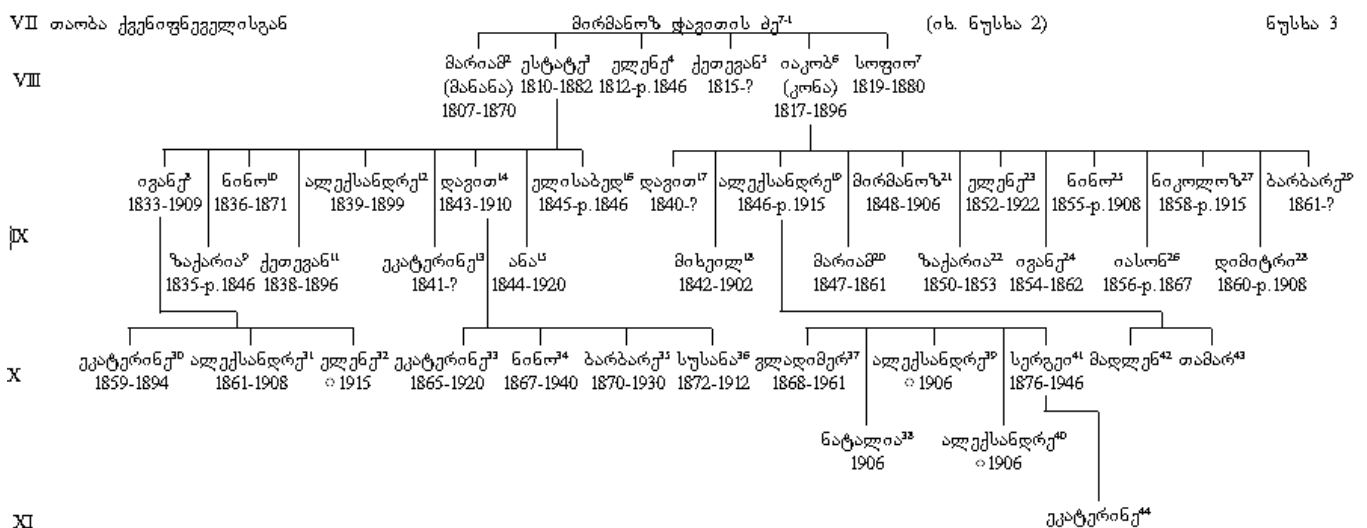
VII თაობა ქვენიფნეველისგან

მირმანოზ ფავითის ძე$^{7-1}$

(იხ. ნუსხა 2)

ნუსხა 3

VIII

მარიამ$^{2}$ (მანანა) 1807-1870

ესტატე$^{3}$ 1810-1882

ელენე$^{4}$ 1812-p.1846

ქეთევან$^{5}$ 1815-?

იაკობ$^{6}$ (კონა) 1817-1896

სოფიო$^{7}$ 1819-1880

IX

ივანე$^{8}$ 1833-1909

ნინო$^{10}$ 1836-1871

ალექსანდრე$^{12}$ 1839-1899

დავით$^{14}$ 1843-1910

ელისაბედ$^{16}$ 1845-p.1846

დავით$^{17}$ 1840-?

ალექსანდრე$^{19}$ 1846-p.1915

მირმანოზ$^{21}$ 1848-1906

ელენე$^{23}$ 1852-1922

ნინო$^{25}$ 1855-p.1908

ნიკოლოზ$^{27}$ 1858-p.1915

ბარბარე$^{29}$ 1861-?

ზაქარია$^{9}$ 1835-p.1846

ქეთევან$^{11}$ 1838-1896

ეკატერინე$^{13}$ 1841-?

ანა$^{15}$ 1844-1920

მიხეილ$^{18}$ 1842-1902

მარიამ$^{20}$ 1847-1861

ზაქარია$^{22}$ 1850-1853

ივანე$^{24}$ 1854-1862

იასონ$^{26}$ 1856-p.1867

დიმიტრი$^{28}$ 1860-p.1908

X

ეკატერინე$^{30}$ 1859-1894

ალექსანდრე$^{31}$ 1861-1908

ელენე$^{32}$ ○1915

ეკატერინე$^{33}$ 1865-1920

ნინო$^{34}$ 1867-1940

ბარბარე$^{35}$ 1870-1930

სუსანა$^{36}$ 1872-1912

ვლადიმერ$^{37}$ 1868-1961

ალექსანდრე$^{39}$ ○1906

სერგეი$^{41}$ 1876-1946

მაგდლენ$^{42}$

თამარ$^{43}$

ნატალია$^{38}$ 1906

ალექსანდრე$^{40}$ ○1906

XI

ეკატერინე$^{44}$